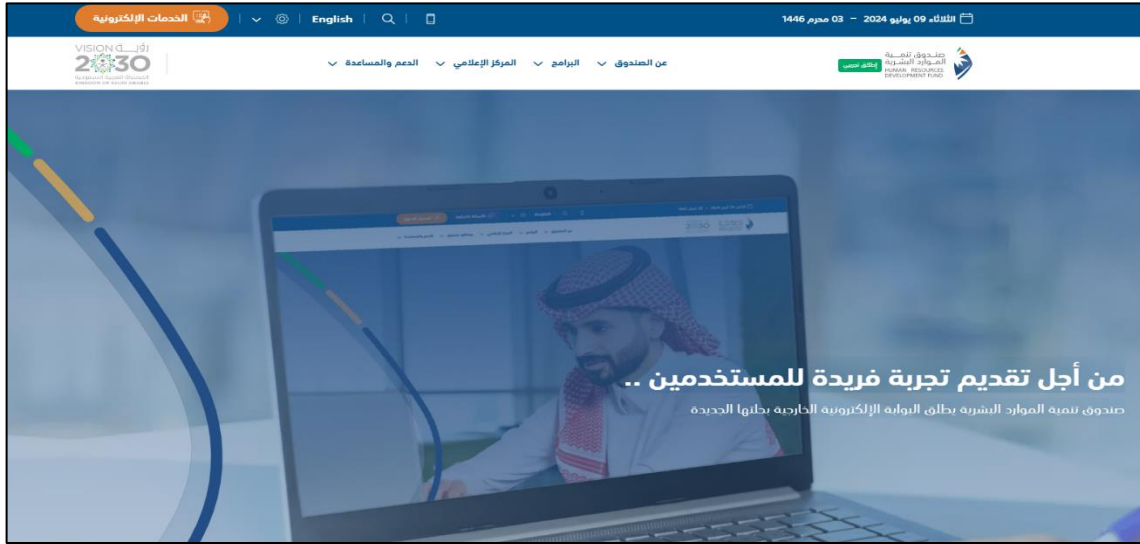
الثلاثاء 09 يوليو 2024 – 03 محرم 1446

English

الخدمات الإلكترونية

صندوق تنمية الموارد البشرية
HUMAN RESOURCES DEVELOPMENT FUND
إطلاق تجريبي

عن الصندوق
البرامج
المركز الإعلامي
الدعم والمساعدة

VISION رؤية
2030
المملكة العربية السعودية
KINGDOM OF SAUDI ARABIA

من أجل تقديم تجربة فريدة للمستخدمين ..

صندوق تنمية الموارد البشرية يطلق البوابة الإلكترونية الخارجية بحلتها الجديدة